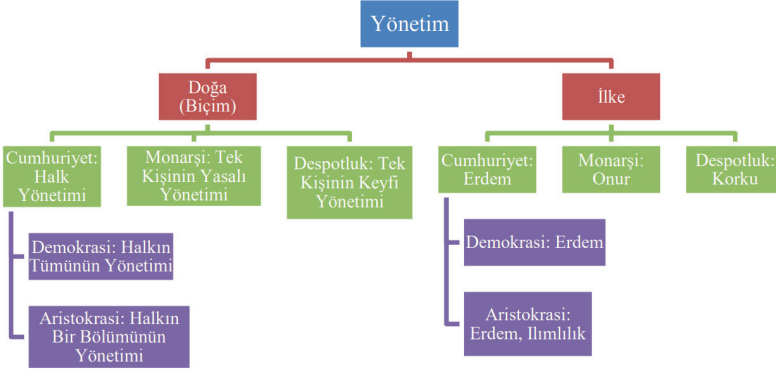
Yönetim

Doğa (Biçim)

İlke

Cumhuriyet: Halk Yönetimi

Monarşi: Tek Kişinin Yasalı Yönetimi

Despotluk: Tek Kişinin Keyfi Yönetimi

Cumhuriyet: Erdem

Monarşi: Onur

Despotluk: Korku

Demokrasi: Halkın Tümünün Yönetimi

Aristokrasi: Halkın Bir Bölümünün Yönetimi

Demokrasi: Erdem

Aristokrasi: Erdem, Ilımlılık